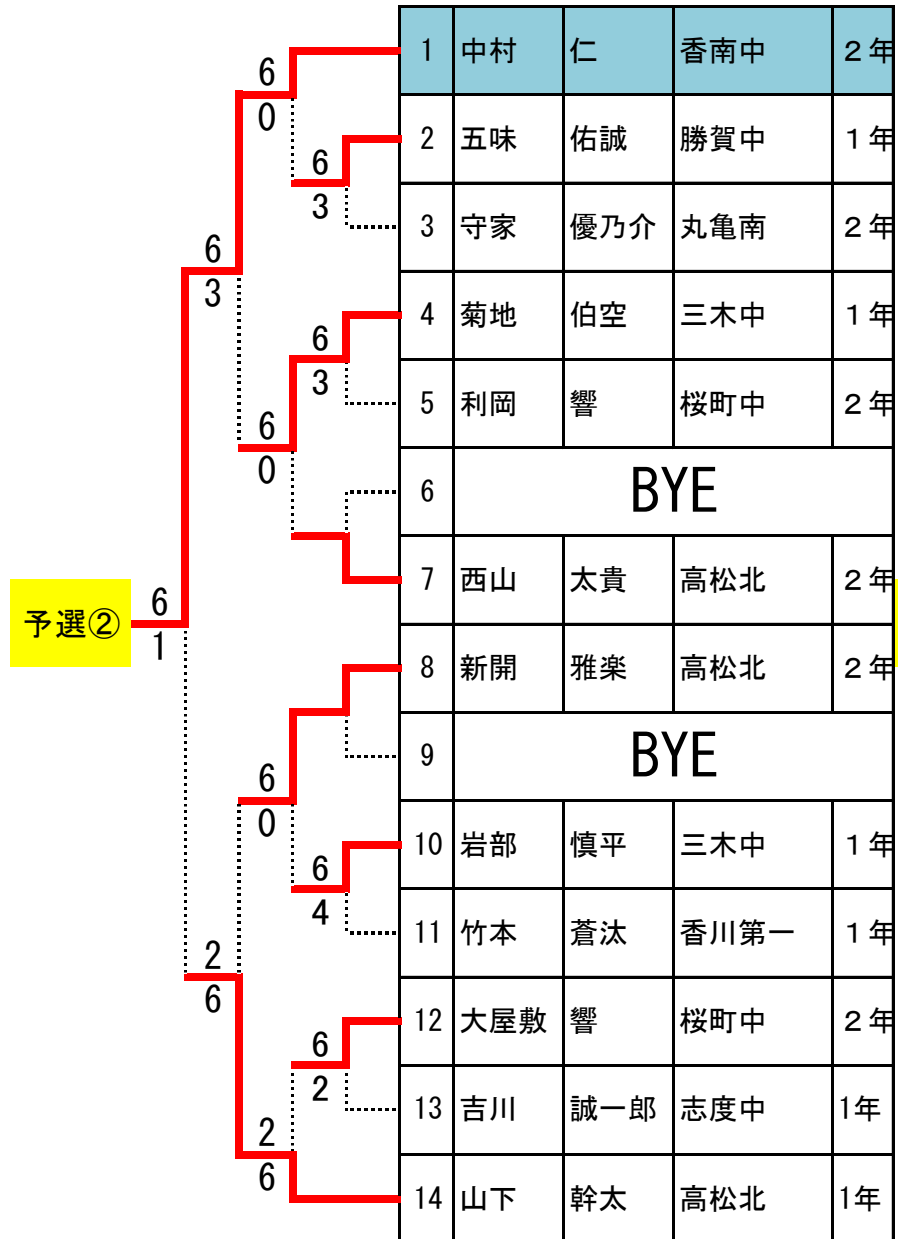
予選②

| 1 | 中村 | 仁 | 香南中 | ２年 |
|---|---|---|---|---|
| 2 | 五味 | 佑誠 | 勝賀中 | １年 |
| 3 | 守家 | 優乃介 | 丸亀南 | ２年 |
| 4 | 菊地 | 伯空 | 三木中 | １年 |
| 5 | 利岡 | 響 | 桜町中 | ２年 |
| 6 | BYE | | | |
| 7 | 西山 | 太貴 | 高松北 | ２年 |
| 8 | 新開 | 雅楽 | 高松北 | ２年 |
| 9 | BYE | | | |
| 10 | 岩部 | 慎平 | 三木中 | １年 |
| 11 | 竹本 | 蒼汰 | 香川第一 | １年 |
| 12 | 大屋敷 | 響 | 桜町中 | ２年 |
| 13 | 吉川 | 誠一郎 | 志度中 | 1年 |
| 14 | 山下 | 幹太 | 高松北 | 1年 |

6
0
6
3
6
3
6
3
6
0
6
1
6
0
6
4
2
6
6
2
2
6